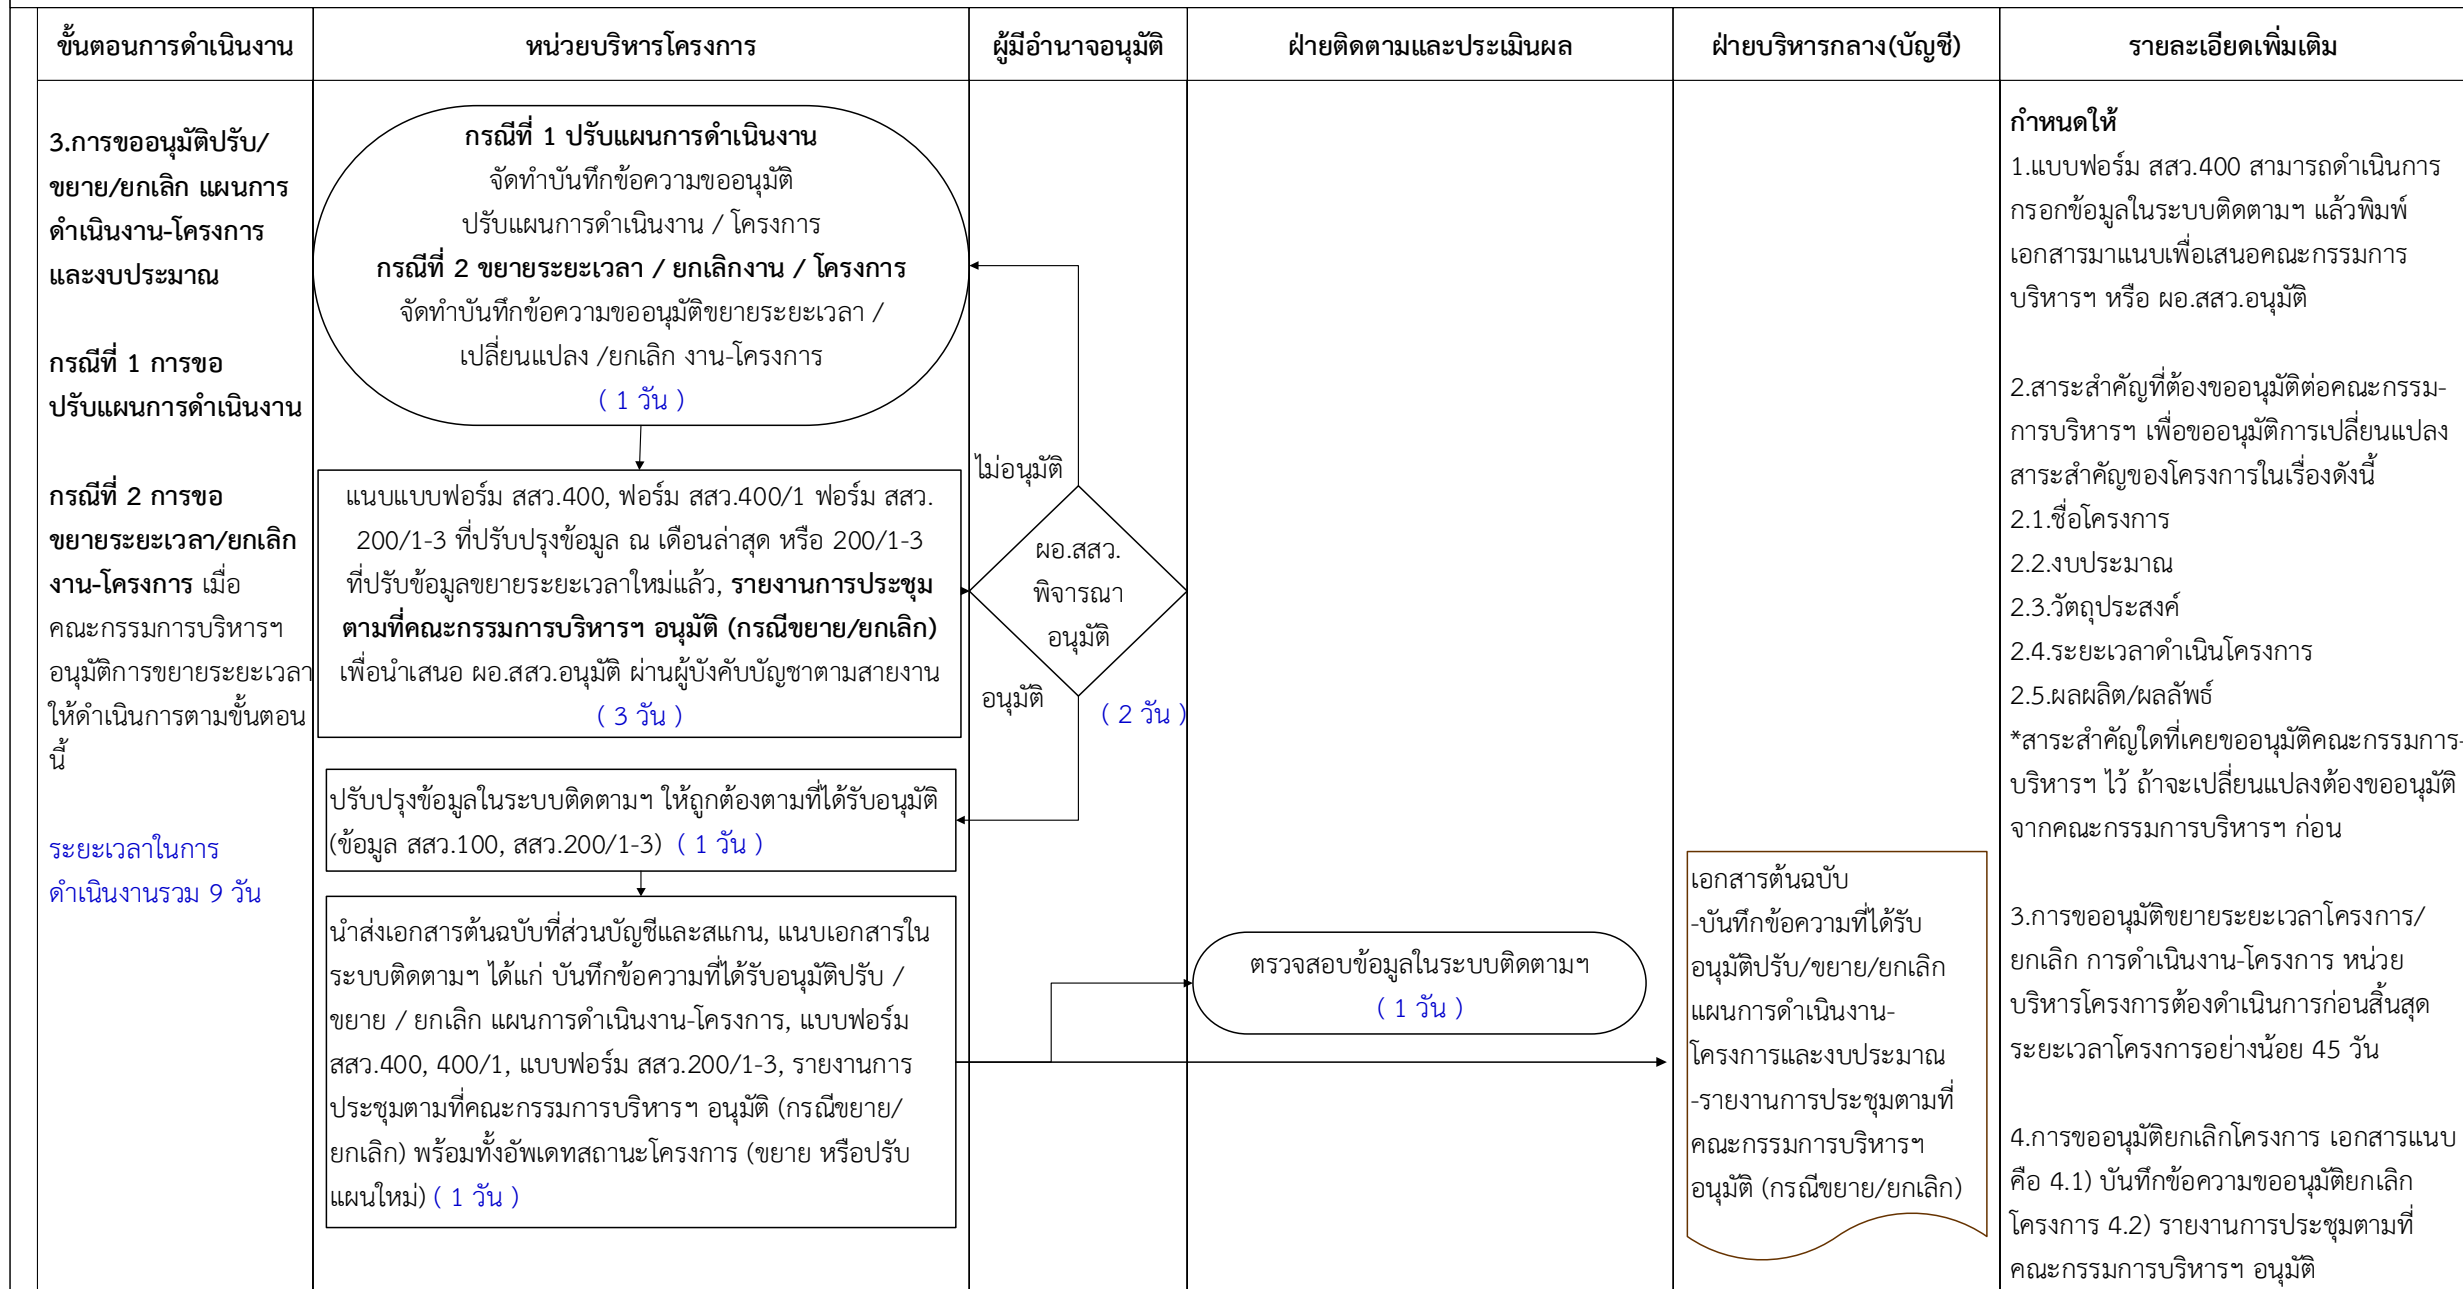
| ขั้นตอนการดำเนินงาน | หน่วยบริหารโครงการ | ผู้มีอำนาจอนุมัติ | ฝ่ายติดตามและประเมินผล | ฝ่ายบริหารกลาง(บัญชี) | รายละเอียดเพิ่มเติม |
|---|---|---|---|---|---|

3.การขออนุมัติปรับ/ขยาย/ยกเลิก แผนการดำเนินงาน-โครงการและงบประมาณ

กรณีที่ 1 การขอปรับแผนการดำเนินงาน

กรณีที่ 2 การขอขยายระยะเวลา/ยกเลิกงาน-โครงการ เมื่อคณะกรรมการบริหารฯ อนุมัติการขยายระยะเวลาให้ดำเนินการตามขั้นตอนนี้

ระยะเวลาในการดำเนินงานรวม 9 วัน

กรณีที่ 1 ปรับแผนการดำเนินงาน
จัดทำบันทึกข้อความขออนุมัติ
ปรับแผนการดำเนินงาน / โครงการ
กรณีที่ 2 ขยายระยะเวลา / ยกเลิกงาน / โครงการ
จัดทำบันทึกข้อความขออนุมัติขยายระยะเวลา /
เปลี่ยนแปลง /ยกเลิก งาน-โครงการ
( 1 วัน )

แนบแบบฟอร์ม สสว.400, ฟอร์ม สสว.400/1 ฟอร์ม สสว. 200/1-3 ที่ปรับปรุงข้อมูล ณ เดือนล่าสุด หรือ 200/1-3 ที่ปรับข้อมูลขยายระยะเวลาใหม่แล้ว, รายงานการประชุมตามที่คณะกรรมการบริหารฯ อนุมัติ (กรณีขยาย/ยกเลิก) เพื่อนำเสนอ ผอ.สสว.อนุมัติ ผ่านผู้บังคับบัญชาตามสายงาน
( 3 วัน )

ไม่อนุมัติ

ผอ.สสว.
พิจารณา
อนุมัติ

อนุมัติ

( 2 วัน )

ปรับปรุงข้อมูลในระบบติดตามฯ ให้ถูกต้องตามที่ได้รับอนุมัติ (ข้อมูล สสว.100, สสว.200/1-3) ( 1 วัน )

นำส่งเอกสารต้นฉบับที่ส่วนบัญชีและสแกน, แนบเอกสารในระบบติดตามฯ ได้แก่ บันทึกข้อความที่ได้รับอนุมัติปรับ / ขยาย / ยกเลิก แผนการดำเนินงาน-โครงการ, แบบฟอร์ม สสว.400, 400/1, แบบฟอร์ม สสว.200/1-3, รายงานการประชุมตามที่คณะกรรมการบริหารฯ อนุมัติ (กรณีขยาย/ยกเลิก) พร้อมทั้งอัพเดทสถานะโครงการ (ขยาย หรือปรับแผนใหม่) ( 1 วัน )

ตรวจสอบข้อมูลในระบบติดตามฯ
( 1 วัน )

เอกสารต้นฉบับ
-บันทึกข้อความที่ได้รับอนุมัติปรับ/ขยาย/ยกเลิกแผนการดำเนินงาน-โครงการและงบประมาณ
-รายงานการประชุมตามที่คณะกรรมการบริหารฯ อนุมัติ (กรณีขยาย/ยกเลิก)

กำหนดให้
1.แบบฟอร์ม สสว.400 สามารถดำเนินการกรอกข้อมูลในระบบติดตามฯ แล้วพิมพ์เอกสารมาแนบเพื่อเสนอคณะกรรมการบริหารฯ หรือ ผอ.สสว.อนุมัติ

2.สาระสำคัญที่ต้องขออนุมัติต่อคณะกรรมการบริหารฯ เพื่อขออนุมัติการเปลี่ยนแปลงสาระสำคัญของโครงการในเรื่องดังนี้
2.1.ชื่อโครงการ
2.2.งบประมาณ
2.3.วัตถุประสงค์
2.4.ระยะเวลาดำเนินโครงการ
2.5.ผลผลิต/ผลลัพธ์
*สาระสำคัญใดที่เคยขออนุมัติคณะกรรมการบริหารฯ ไว้ ถ้าจะเปลี่ยนแปลงต้องขออนุมัติจากคณะกรรมการบริหารฯ ก่อน

3.การขออนุมัติขยายระยะเวลาโครงการ/ยกเลิก การดำเนินงาน-โครงการ หน่วยบริหารโครงการต้องดำเนินการก่อนสิ้นสุดระยะเวลาโครงการอย่างน้อย 45 วัน

4.การขออนุมัติยกเลิกโครงการ เอกสารแนบคือ 4.1) บันทึกข้อความขออนุมัติยกเลิกโครงการ 4.2) รายงานการประชุมตามที่คณะกรรมการบริหารฯ อนุมัติ